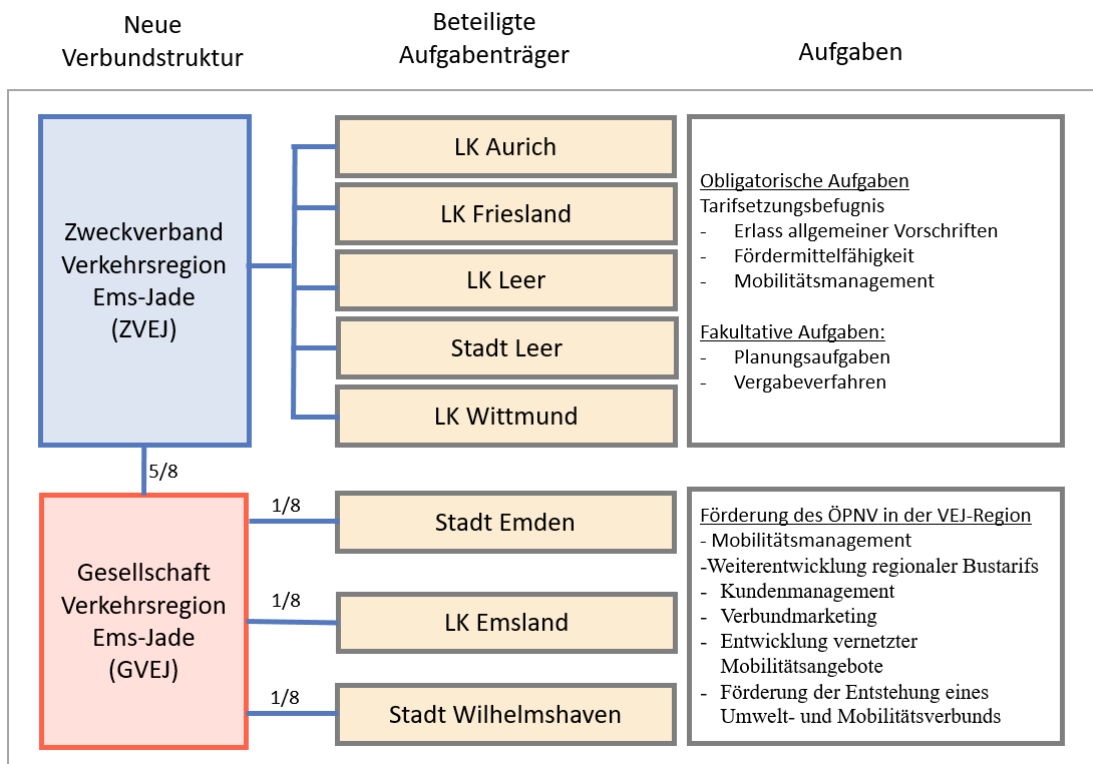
Neue Verbundstruktur

Beteiligte Aufgabenträger

Aufgaben

Zweckverband Verkehrsregion Ems-Jade (ZVEJ)

LK Aurich

LK Friesland

LK Leer

Stadt Leer

LK Wittmund

Obligatorische Aufgaben
Tarifsetzungsbefugnis
- Erlass allgemeiner Vorschriften
- Fördermittelfähigkeit
- Mobilitätsmanagement

Fakultative Aufgaben:
- Planungsaufgaben
- Vergabeverfahren

5/8

Gesellschaft Verkehrsregion Ems-Jade (GVEJ)

1/8

Stadt Emden

1/8

LK Emsland

1/8

Stadt Wilhelmshaven

Förderung des ÖPNV in der VEJ-Region
- Mobilitätsmanagement
-Weiterentwicklung regionaler Bustarifs
- Kundenmanagement
- Verbundmarketing
- Entwicklung vernetzter Mobilitätsangebote
- Förderung der Entstehung eines Umwelt- und Mobilitätsverbunds